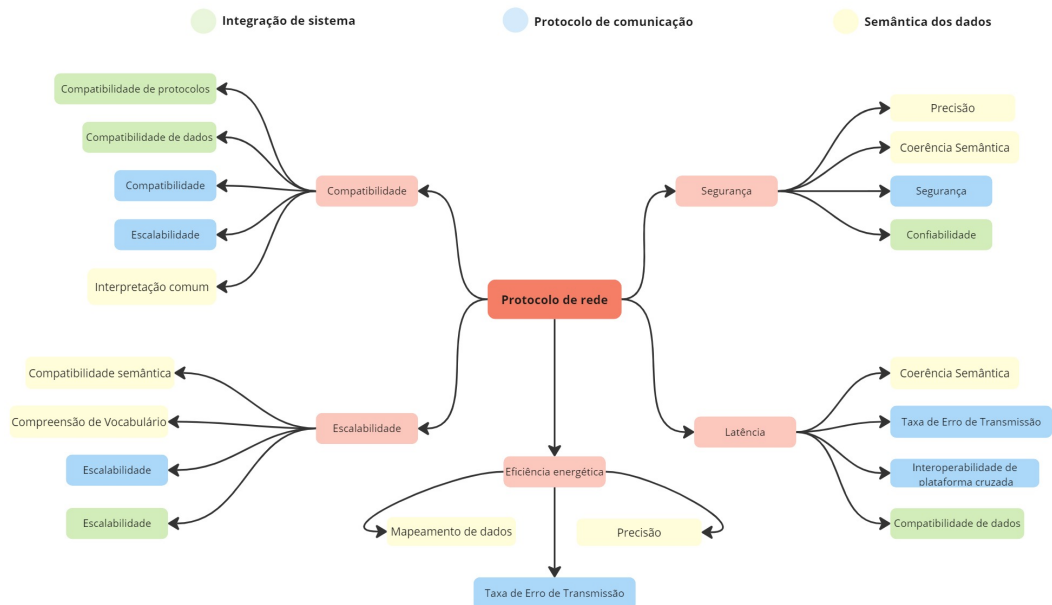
Integração de sistema
Protocolo de comunicação
Semântica dos dados

Protocolo de rede

Compatibilidade
Compatibilidade de protocolos
Compatibilidade de dados
Compatibilidade
Escalabilidade
Interpretação comum

Segurança
Precisão
Coerência Semântica
Segurança
Confiabilidade

Escalabilidade
Compatibilidade semântica
Compreensão de Vocabulário
Escalabilidade
Escalabilidade

Latência
Coerência Semântica
Taxa de Erro de Transmissão
Interoperabilidade de plataforma cruzada
Compatibilidade de dados

Eficiência energética
Mapeamento de dados
Precisão
Taxa de Erro de Transmissão